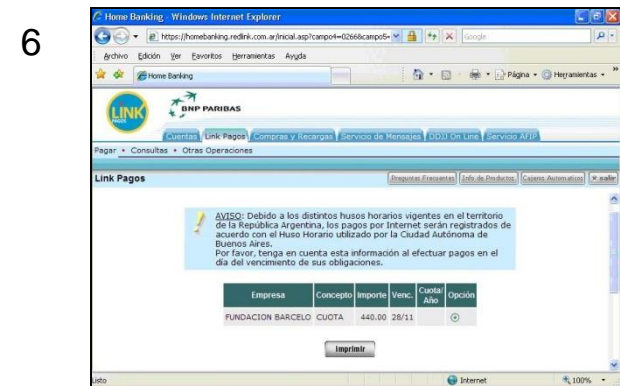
6

Home Banking - Windows Internet Explorer

https://homebanking.redlink.com.ar/inicial.asp?campo4=02668campo5=

Google

Archivo Edición Ver Favoritos Herramientas Ayuda

Home Banking

Página Herramientas

LINK PAGOS

BNP PARIBAS

Cuentas | Link Pagos | Compras y Recargas | Servicio de Mensajes | DDJJ On Line | Servicio AFIP

Pagar • Consultas • Otras Operaciones

Link Pagos

Preguntas Frecuentes | Info de Productos | Cajeros Automaticos | salir

AVISO: Debido a los distintos husos horarios vigentes en el territorio de la República Argentina, los pagos por Internet serán registrados de acuerdo con el Huso Horario utilizado por la Ciudad Autónoma de Buenos Aires.
Por favor, tenga en cuenta esta información al efectuar pagos en el día del vencimiento de sus obligaciones.

| Empresa | Concepto | Importe | Venc. | Cuota/Año | Opción |
|---|---|---|---|---|---|
| FUNDACION BARCELO | CUOTA | 440.00 | 28/11 | | |

Imprimir

Listo

Internet

100%